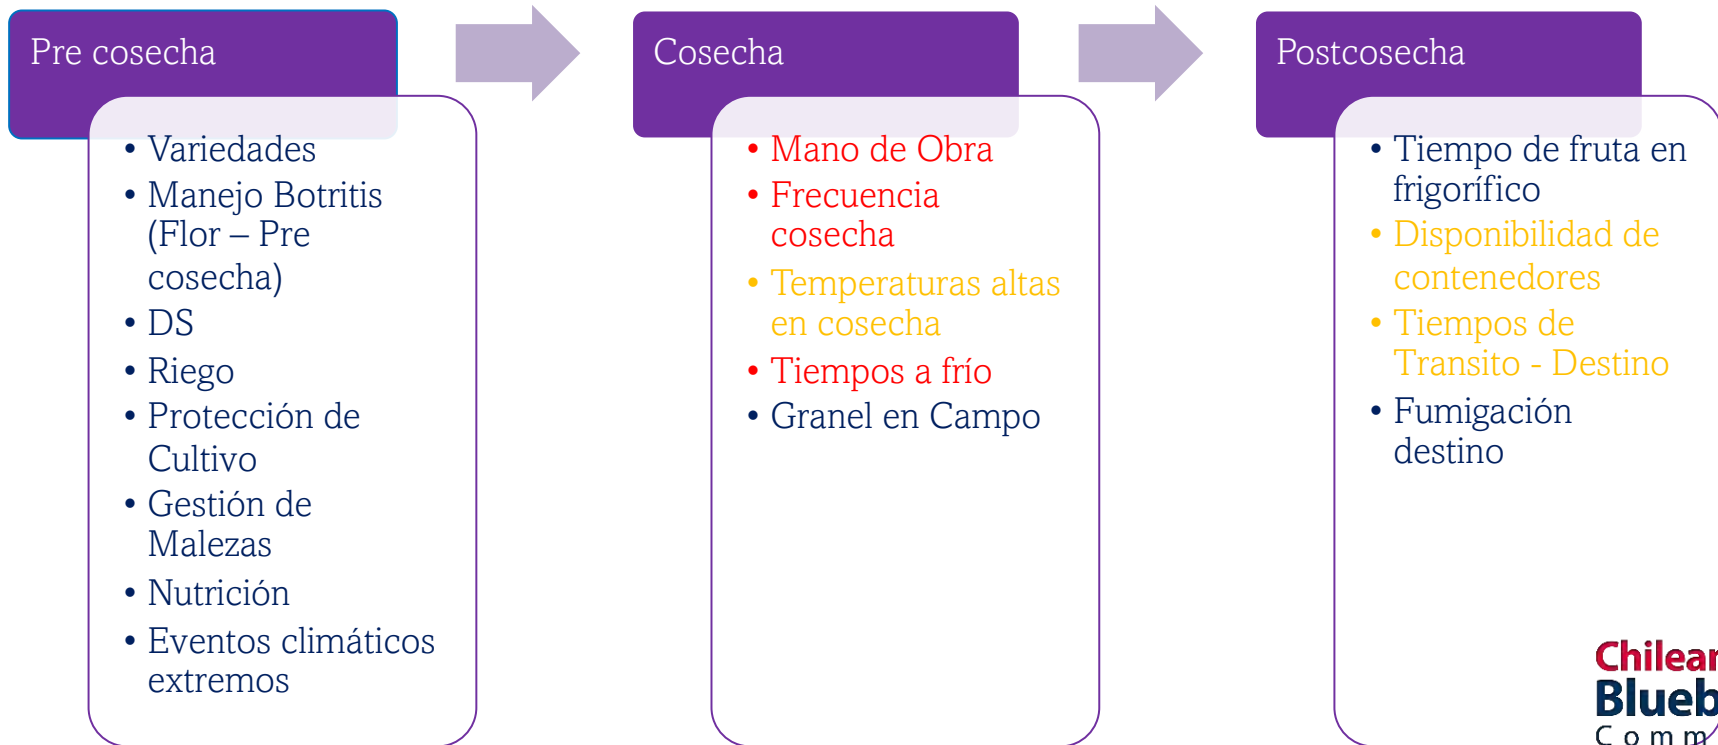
Pre cosecha

- Variedades
- Manejo Botritis (Flor – Pre cosecha)
- DS
- Riego
- Protección de Cultivo
- Gestión de Malezas
- Nutrición
- Eventos climáticos extremos

Cosecha

- Mano de Obra
- Frecuencia cosecha
- Temperaturas altas en cosecha
- Tiempos a frío
- Granel en Campo

Postcosecha

- Tiempo de fruta en frigorífico
- Disponibilidad de contenedores
- Tiempos de Transito - Destino
- Fumigación destino

Chilean
Blueb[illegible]
Comm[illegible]